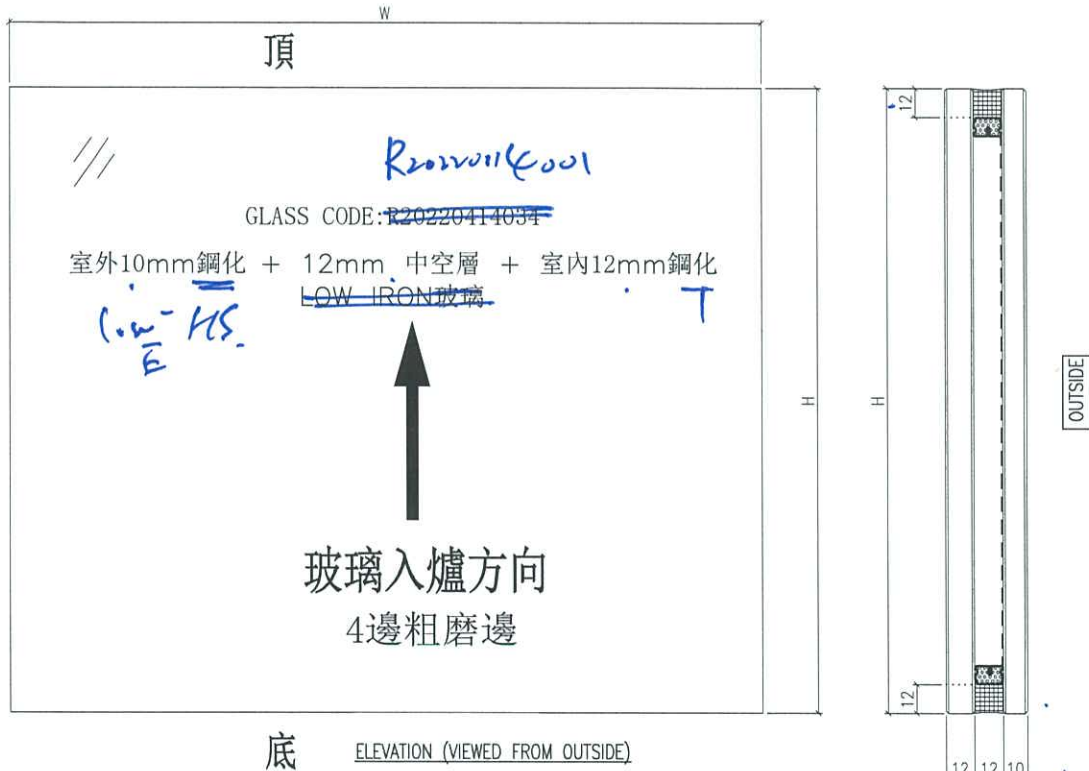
W

頂

R20220114001

GLASS CODE: R20220414034

室外10mm鋼化 + 12mm 中空層 + 室內12mm鋼化

LOW IRON玻璃

Low-E HS.

T

玻璃入爐方向

4邊粗磨邊

底

ELEVATION (VIEWED FROM OUTSIDE)

H

H

12

12

12 12 10

OUTSIDE